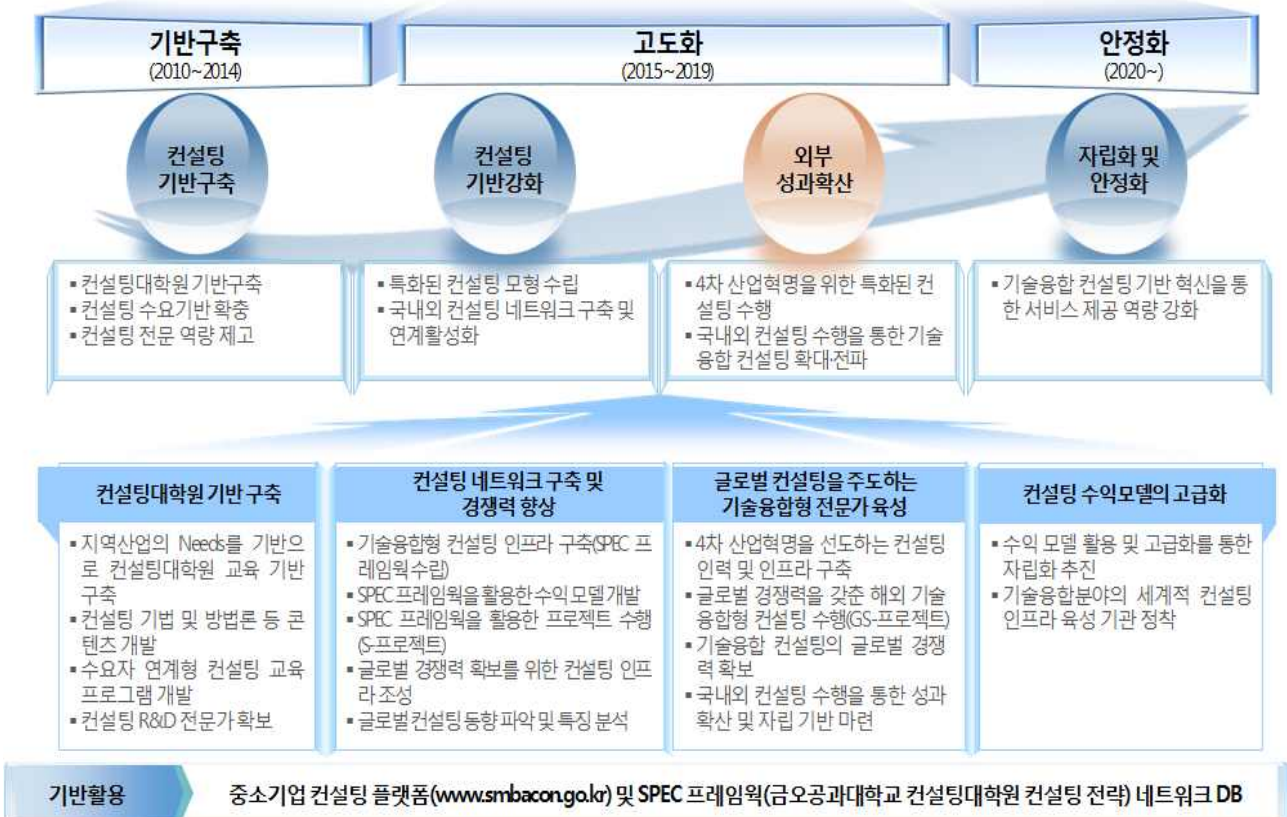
기반구축
(2010~2014)

고도화
(2015~2019)

안정화
(2020~)

컨설팅 기반구축

컨설팅 기반강화

외부 성과확산

자립화 및 안정화

▪ 컨설팅대학원 기반구축
▪ 컨설팅 수요기반 확충
▪ 컨설팅 전문 역량 제고

▪ 특화된 컨설팅 모형 수립
▪ 국내외 컨설팅 네트워크 구축 및 연계활성화

▪ 4차 산업혁명을 위한 특화된 컨설팅 수행
▪ 국내외 컨설팅 수행을 통한 기술융합 컨설팅 확대·전파

▪ 기술융합 컨설팅 기반 혁신을 통한 서비스 제공 역량 강화

컨설팅대학원 기반 구축

▪ 지역산업의 Needs를 기반으로 컨설팅대학원 교육 기반 구축
▪ 컨설팅 기법 및 방법론 등 콘텐츠 개발
▪ 수요자 연계형 컨설팅 교육 프로그램 개발
▪ 컨설팅 R&D 전문가 확보

컨설팅 네트워크 구축 및 경쟁력 향상

▪ 기술융합형 컨설팅 인프라 구축(SPEC 프레임웍수립)
▪ SPEC 프레임웍을 활용한수익 모델개발
▪ SPEC 프레임웍을 활용한 프로젝트 수행(S-프로젝트)
▪ 글로벌 경쟁력 확보를 위한 컨설팅 인프라 조성
▪ 글로벌컨설팅 동향 파악 및 특징 분석

글로벌 컨설팅을 주도하는 기술융합형 전문가 육성

▪ 4차 산업혁명을 선도하는 컨설팅 인력 및 인프라 구축
▪ 글로벌 경쟁력을 갖춘 해외 기술 융합형 컨설팅 수행(GS-프로젝트)
▪ 기술융합 컨설팅의 글로벌 경쟁력 확보
▪ 국내외 컨설팅 수행을 통한 성과 확산 및 자립 기반 마련

컨설팅 수익모델의 고급화

▪ 수익 모델 활용 및 고급화를 통한 자립화 추진
▪ 기술융합분야의 세계적 컨설팅 인프라 육성 기관 정착

기반활용

중소기업 컨설팅 플랫폼(www.smbacon.go.kr) 및 SPEC 프레임웍(금오공과대학교 컨설팅대학원 컨설팅 전략) 네트워크 DB